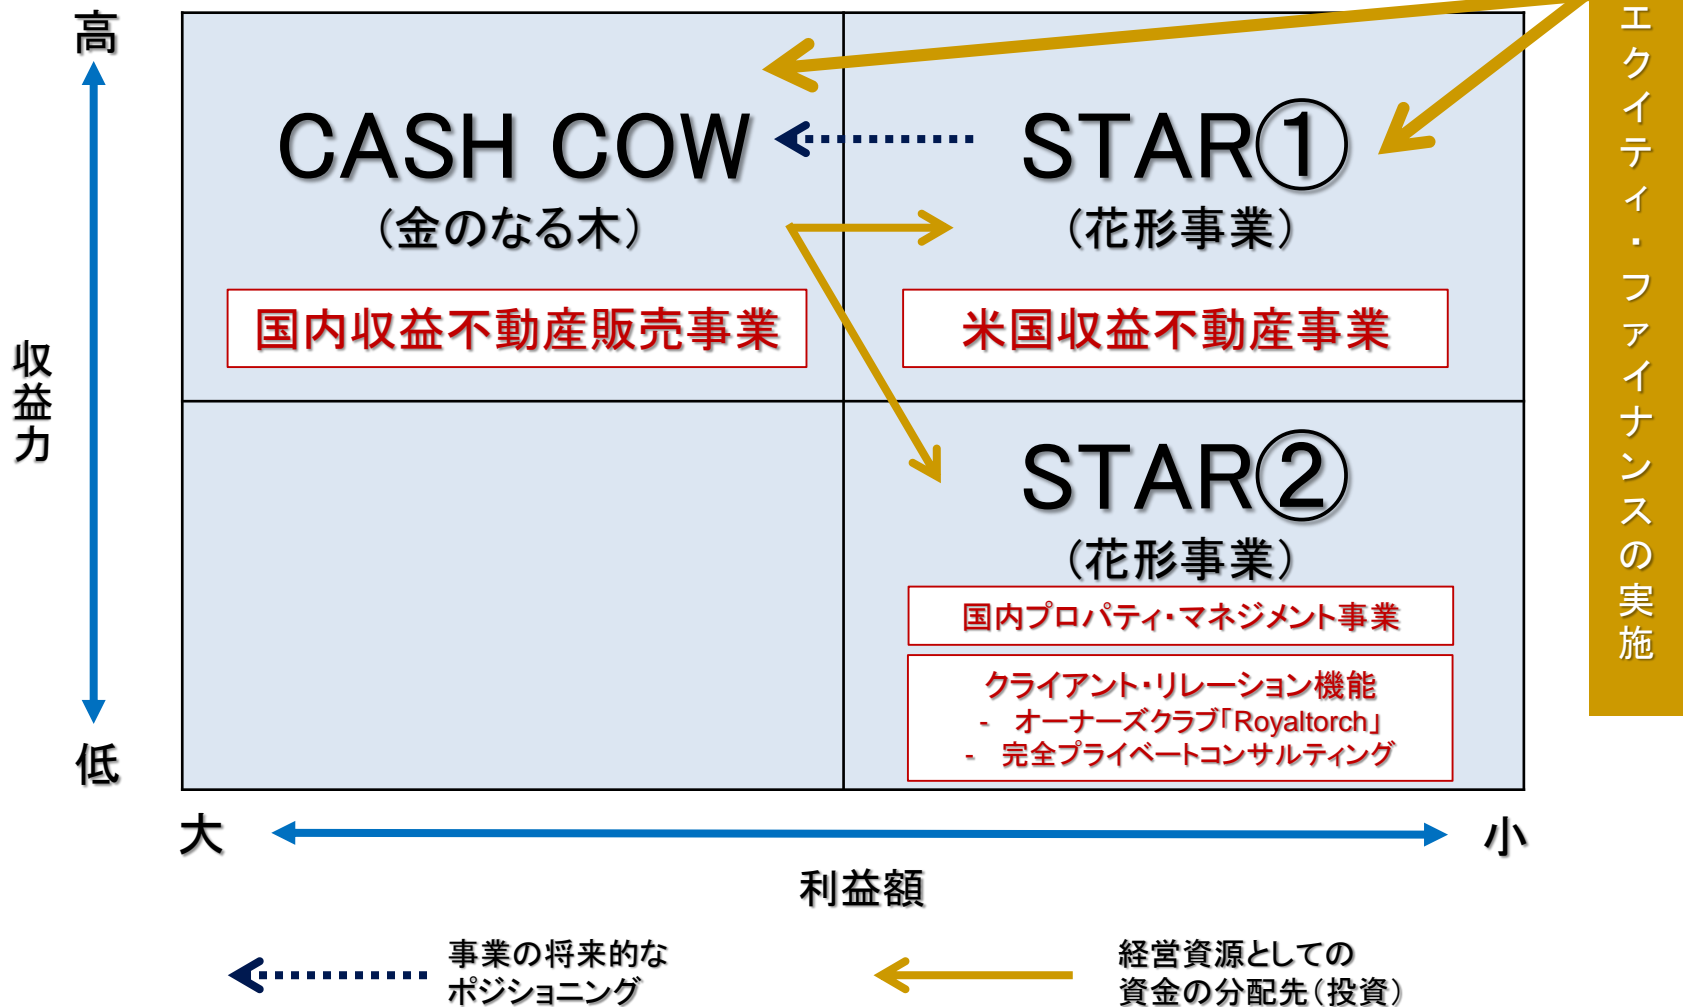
高

収益力

低

CASH COW
（金のなる木）

国内収益不動産販売事業

STAR①
（花形事業）

米国収益不動産事業

STAR②
（花形事業）

国内プロパティ・マネジメント事業

クライアント・リレーション機能
- オーナーズクラブ「Royaltorch」
- 完全プライベートコンサルティング

エクイティ・ファイナンスの実施

大

小

利益額

事業の将来的なポジショニング

経営資源としての資金の分配先（投資）